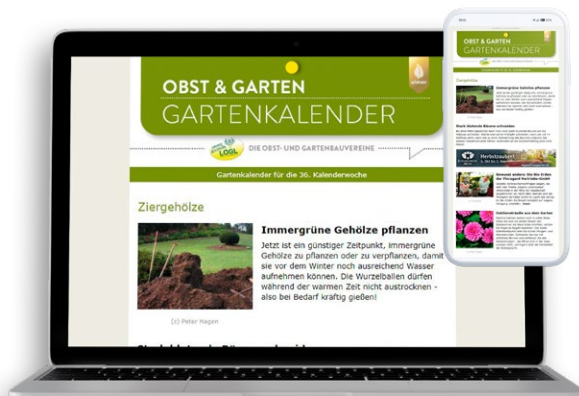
OBST & GARTEN
GARTENKALENDER

LOGL

DIE OBST- UND GARTENBAUVEREINE

Gartenkalender für die 36. Kalenderwoche

Ziergehölze

Immergrüne Gehölze pflanzen

Jetzt ist ein günstiger Zeitpunkt, immergrüne Gehölze zu pflanzen oder zu verpflanzen, damit sie vor dem Winter noch ausreichend Wasser aufnehmen können. Die Wurzelballen dürfen während der warmen Zeit nicht austrocknen - also bei Bedarf kräftig gießen!

(c) Peter Hagen

OBST & GARTEN
GARTENKALENDER

Ziergehölze

Immergrüne Gehölze pflanzen

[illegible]

Stark blutende Bäume schneiden

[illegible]

Herbstzauber

Gewusst wann: Die Erde der Pflanze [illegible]

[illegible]